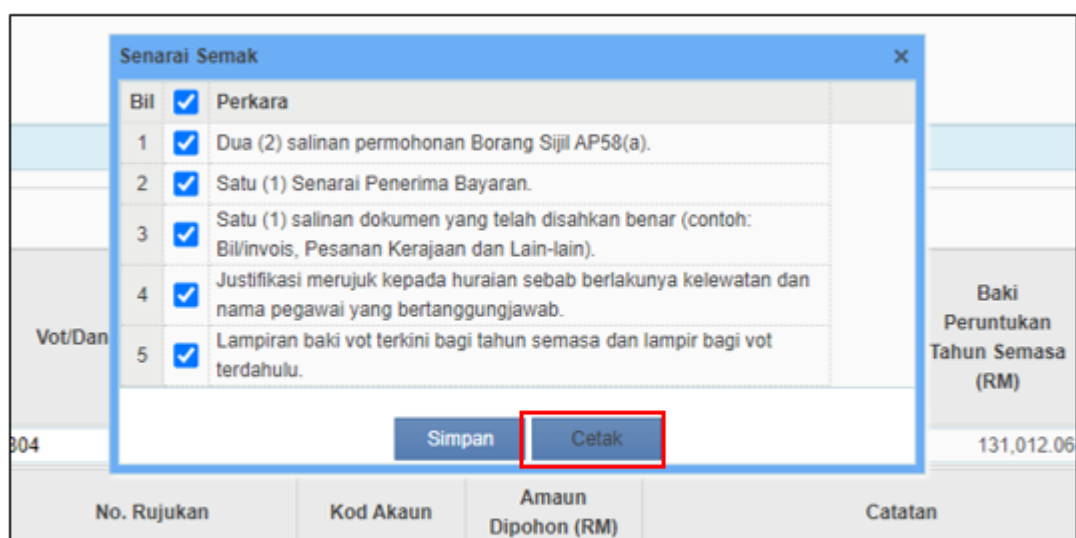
Senarai Semak ×

| Bil | ☑ | Perkara |
|---|---|---|
| 1 | ☑ | Dua (2) salinan permohonan Borang Sijil AP58(a). |
| 2 | ☑ | Satu (1) Senarai Penerima Bayaran. |
| 3 | ☑ | Satu (1) salinan dokumen yang telah disahkan benar (contoh: Bil/invois, Pesanan Kerajaan dan Lain-lain). |
| 4 | ☑ | Justifikasi merujuk kepada huraian sebab berlakunya kelewatan dan nama pegawai yang bertanggungjawab. |
| 5 | ☑ | Lampiran baki vot terkini bagi tahun semasa dan lampir bagi vot terdahulu. |

Simpan Cetak

Vot/Dan

Baki Peruntukan Tahun Semasa (RM)

304

131,012.06

| No. Rujukan | Kod Akaun | Amaun Dipohon (RM) | Catatan |
|---|---|---|---|